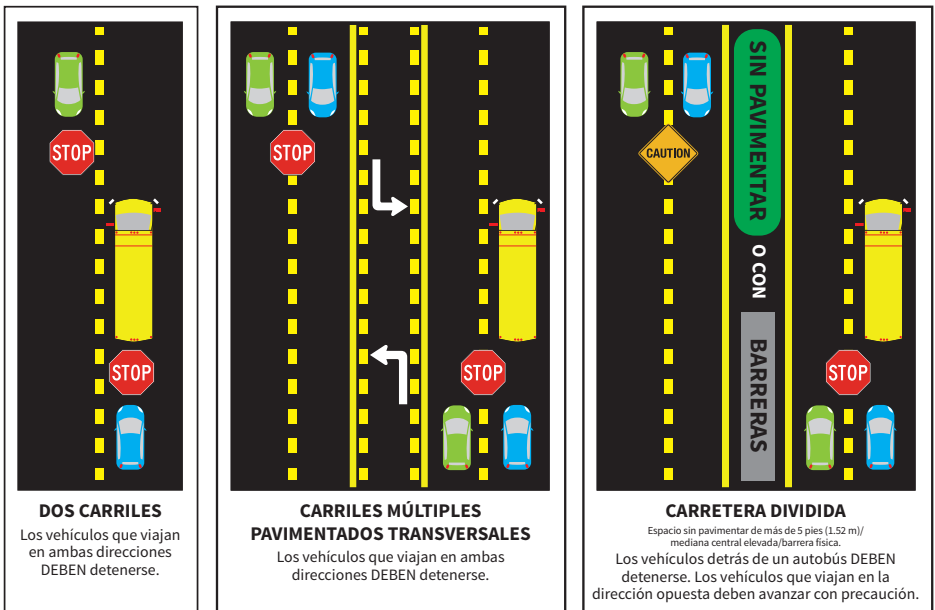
STOP

STOP

DOS CARRILES

Los vehículos que viajan en ambas direcciones DEBEN detenerse.

STOP

STOP

CARRILES MÚLTIPLES PAVIMENTADOS TRANSVERSALES

Los vehículos que viajan en ambas direcciones DEBEN detenerse.

CAUTION

SIN PAVIMENTAR

O CON

BARRERAS

STOP

CARRETERA DIVIDIDA

Espacio sin pavimentar de más de 5 pies (1.52 m)/ mediana central elevada/barrera física.

Los vehículos detrás de un autobús DEBEN detenerse. Los vehículos que viajan en la dirección opuesta deben avanzar con precaución.